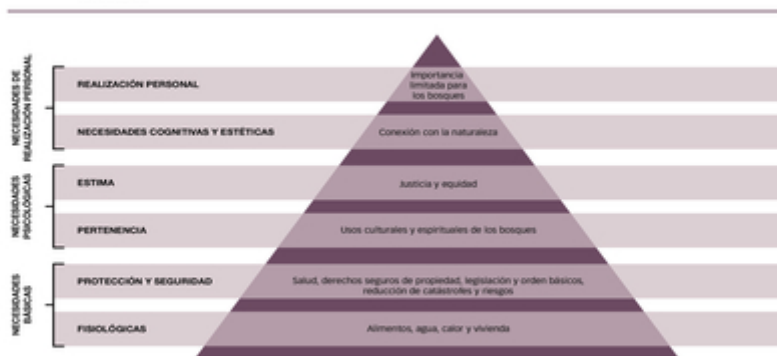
NECESIDADES DE REALIZACIÓN PERSONAL

REALIZACIÓN PERSONAL

Importancia limitada para los bosques

NECESIDADES COGNITIVAS Y ESTÉTICAS

Conexión con la naturaleza

NECESIDADES PSICOLÓGICAS

ESTIMA

Justicia y equidad

PERTENENCIA

Usos culturales y espirituales de los bosques

NECESIDADES BÁSICAS

PROTECCIÓN Y SEGURIDAD

Salud, derechos seguros de propiedad, legislación y orden básicos, reducción de catástrofes y riesgos

FISIOLÓGICAS

Alimentos, agua, calor y vivienda